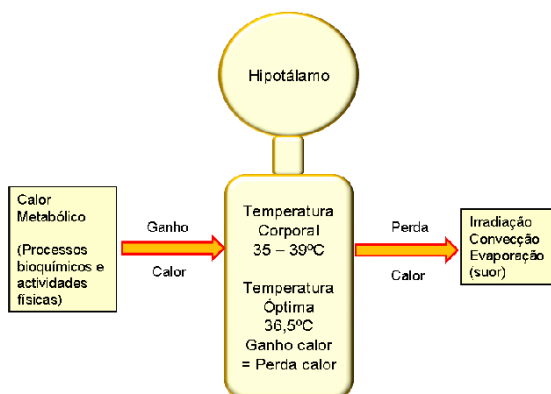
Hipotálamo

Calor Metabólico

(Processos bioquímicos e actividades físicas)

Ganho

Calor

Temperatura Corporal
35 – 39ºC

Temperatura Óptima
36,5ºC
Ganho calor
= Perda calor

Perda

Calor

Irradiação
Convecção
Evaporação
(suor)